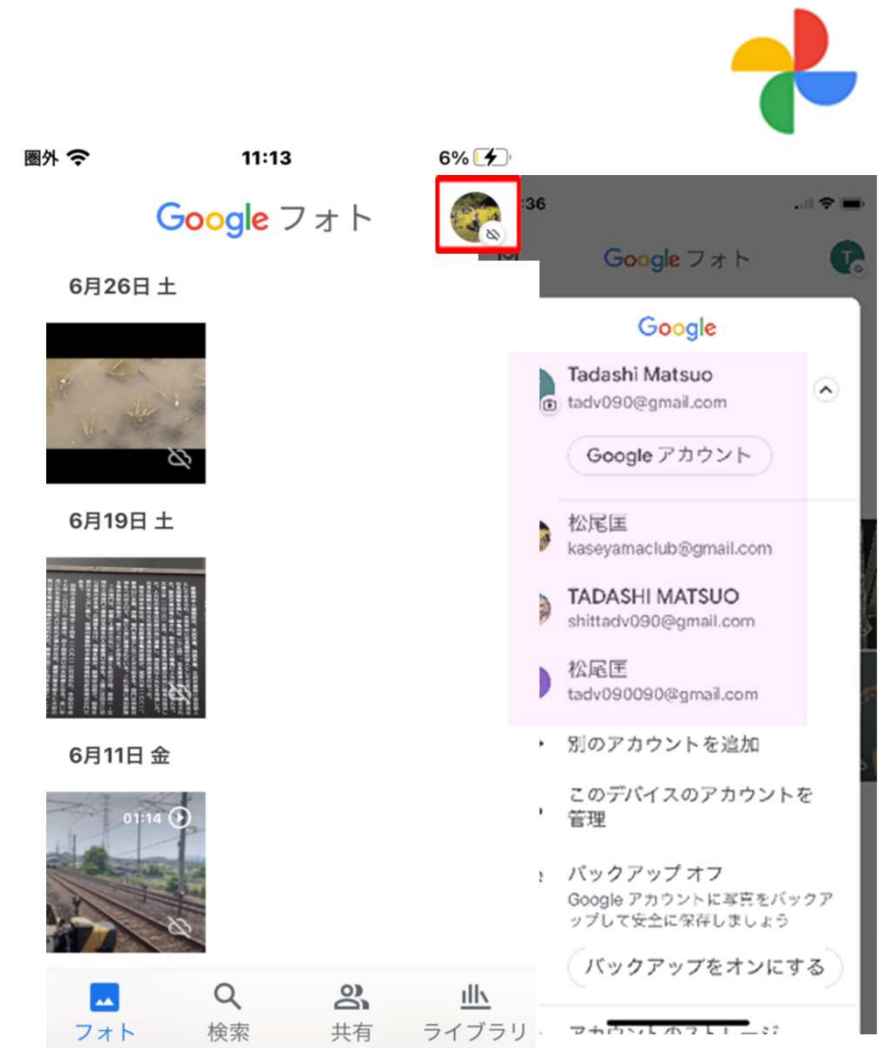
圏外 11:13 6%

Google フォト

6月26日 土

6月19日 土

6月11日 金

01:14

フォト 検索 共有 ライブラリ

:36

Google フォト

Google

Tadashi Matsuo
tadv090@gmail.com

Google アカウント

松尾匡
kaseyamaclub@gmail.com

TADASHI MATSUO
shittadv090@gmail.com

松尾匡
tadv090090@gmail.com

別のアカウントを追加

このデバイスのアカウントを管理

バックアップ オフ
Google アカウントに写真をバックアップして安全に保存しましょう

バックアップをオンにする

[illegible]